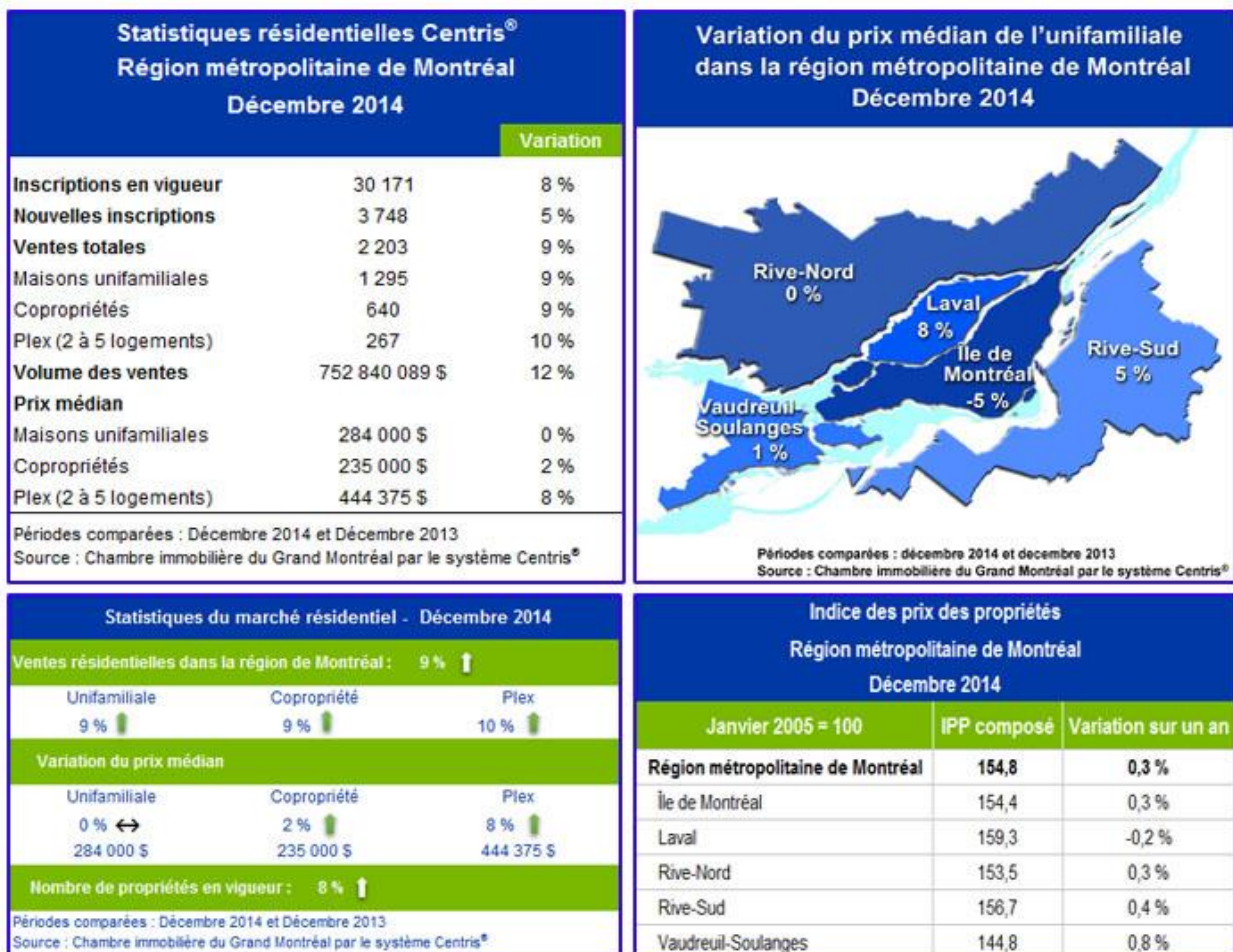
Statistiques résidentielles Centris®
Région métropolitaine de Montréal
Décembre 2014

| | | Variation |
|---|---|---|
| Inscriptions en vigueur | 30 171 | 8 % |
| Nouvelles inscriptions | 3 748 | 5 % |
| Ventes totales | 2 203 | 9 % |
| Maisons unifamiliales | 1 295 | 9 % |
| Copropriétés | 640 | 9 % |
| Plex (2 à 5 logements) | 267 | 10 % |
| Volume des ventes | 752 840 089 $ | 12 % |
| Prix médian | | |
| Maisons unifamiliales | 284 000 $ | 0 % |
| Copropriétés | 235 000 $ | 2 % |
| Plex (2 à 5 logements) | 444 375 $ | 8 % |

Périodes comparées : Décembre 2014 et Décembre 2013
Source : Chambre immobilière du Grand Montréal par le système Centris®

Variation du prix médian de l'unifamiliale dans la région métropolitaine de Montréal
Décembre 2014

Rive-Nord
0 %
Laval
8 %
Île de Montréal
-5 %
Rive-Sud
5 %
Vaudreuil-Soulanges
1 %

Périodes comparées : décembre 2014 et decembre 2013
Source : Chambre immobilière du Grand Montréal par le système Centris®

Statistiques du marché résidentiel - Décembre 2014
Ventes résidentielles dans la région de Montréal : 9 %
Unifamiliale 9 %
Copropriété 9 %
Plex 10 %
Variation du prix médian
Unifamiliale 0 % 284 000 $
Copropriété 2 % 235 000 $
Plex 8 % 444 375 $
Nombre de propriétés en vigueur : 8 %
Périodes comparées : Décembre 2014 et Décembre 2013
Source : Chambre immobilière du Grand Montréal par le système Centris®

Indice des prix des propriétés
Région métropolitaine de Montréal
Décembre 2014

| Janvier 2005 = 100 | IPP composé | Variation sur un an |
|---|---|---|
| Région métropolitaine de Montréal | 154,8 | 0,3 % |
| Île de Montréal | 154,4 | 0,3 % |
| Laval | 159,3 | -0,2 % |
| Rive-Nord | 153,5 | 0,3 % |
| Rive-Sud | 156,7 | 0,4 % |
| Vaudreuil-Soulanges | 144,8 | 0,8 % |